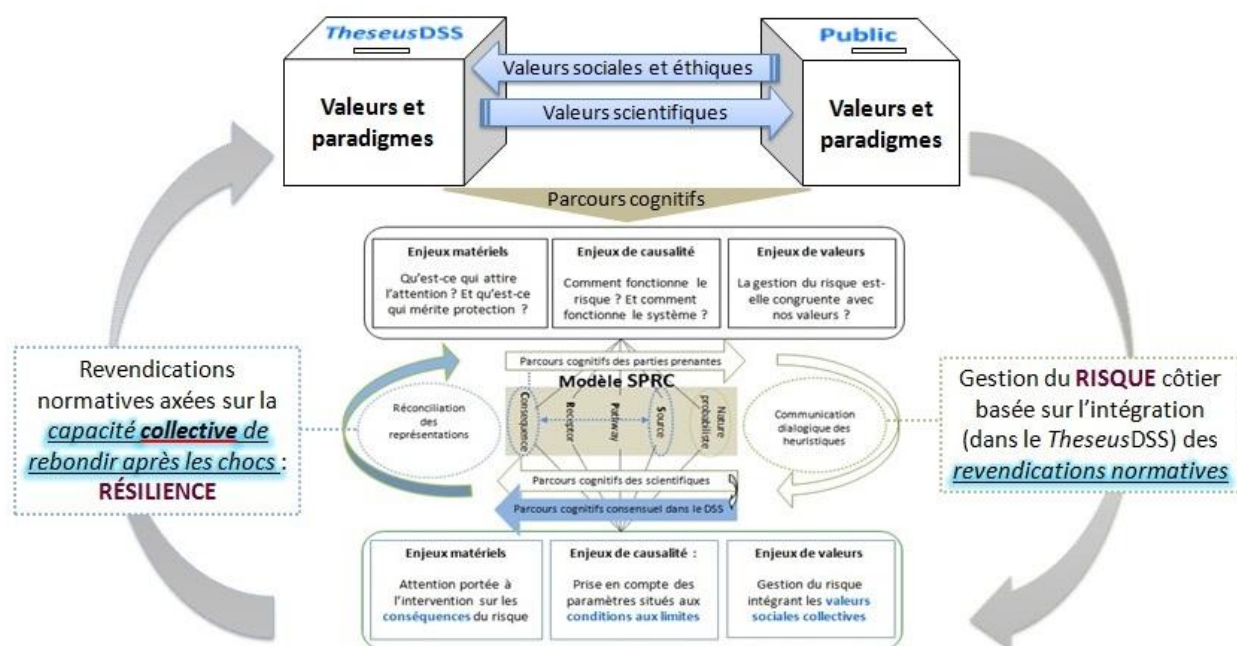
TheseusDSS

Valeurs et paradigmes

Valeurs sociales et éthiques

Valeurs scientifiques

Public

Valeurs et paradigmes

Parcours cognitifs

Enjeux matériels
Qu'est-ce qui attire l'attention ? Et qu'est-ce qui mérite protection ?

Enjeux de causalité
Comment fonctionne le risque ? Et comment fonctionne le système ?

Enjeux de valeurs
La gestion du risque est-elle congruente avec nos valeurs ?

Revendications normatives axées sur la capacité collective de rebondir après les chocs : RÉSILIENCE

Parcours cognitifs des parties prenantes

Modèle SPRC

Réconciliation des représentations

Conséquence

Receptor

Pathway

Source

Nature probabiliste

Communication dialogique des heuristiques

Gestion du RISQUE côtier basée sur l'intégration (dans le TheseusDSS) des revendications normatives

Parcours cognitifs des scientifiques

Parcours cognitifs consensuel dans le DSS

Enjeux matériels
Attention portée à l'intervention sur les conséquences du risque

Enjeux de causalité :
Prise en compte des paramètres situés aux conditions aux limites

Enjeux de valeurs
Gestion du risque intégrant les valeurs sociales collectives